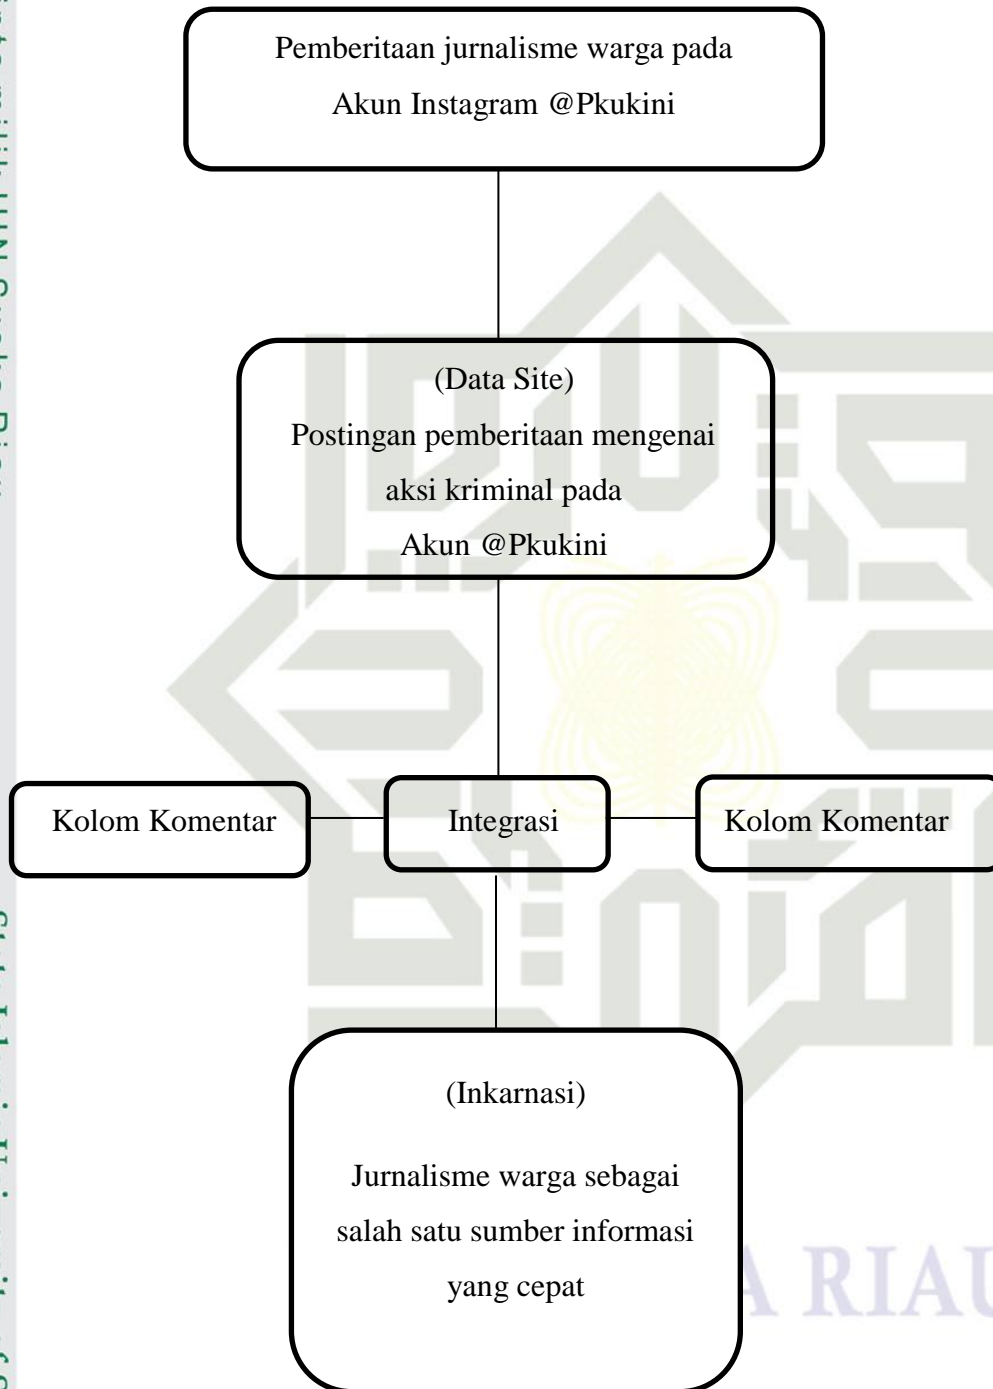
Pemberitaan jurnalisme warga pada Akun Instagram @Pkukini

(Data Site)
Postingan pemberitaan mengenai aksi kriminal pada Akun @Pkukini

Kolom Komentar

Integrasi

Kolom Komentar

(Inkarnasi)

Jurnalisme warga sebagai salah satu sumber informasi yang cepat

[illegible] RIAU